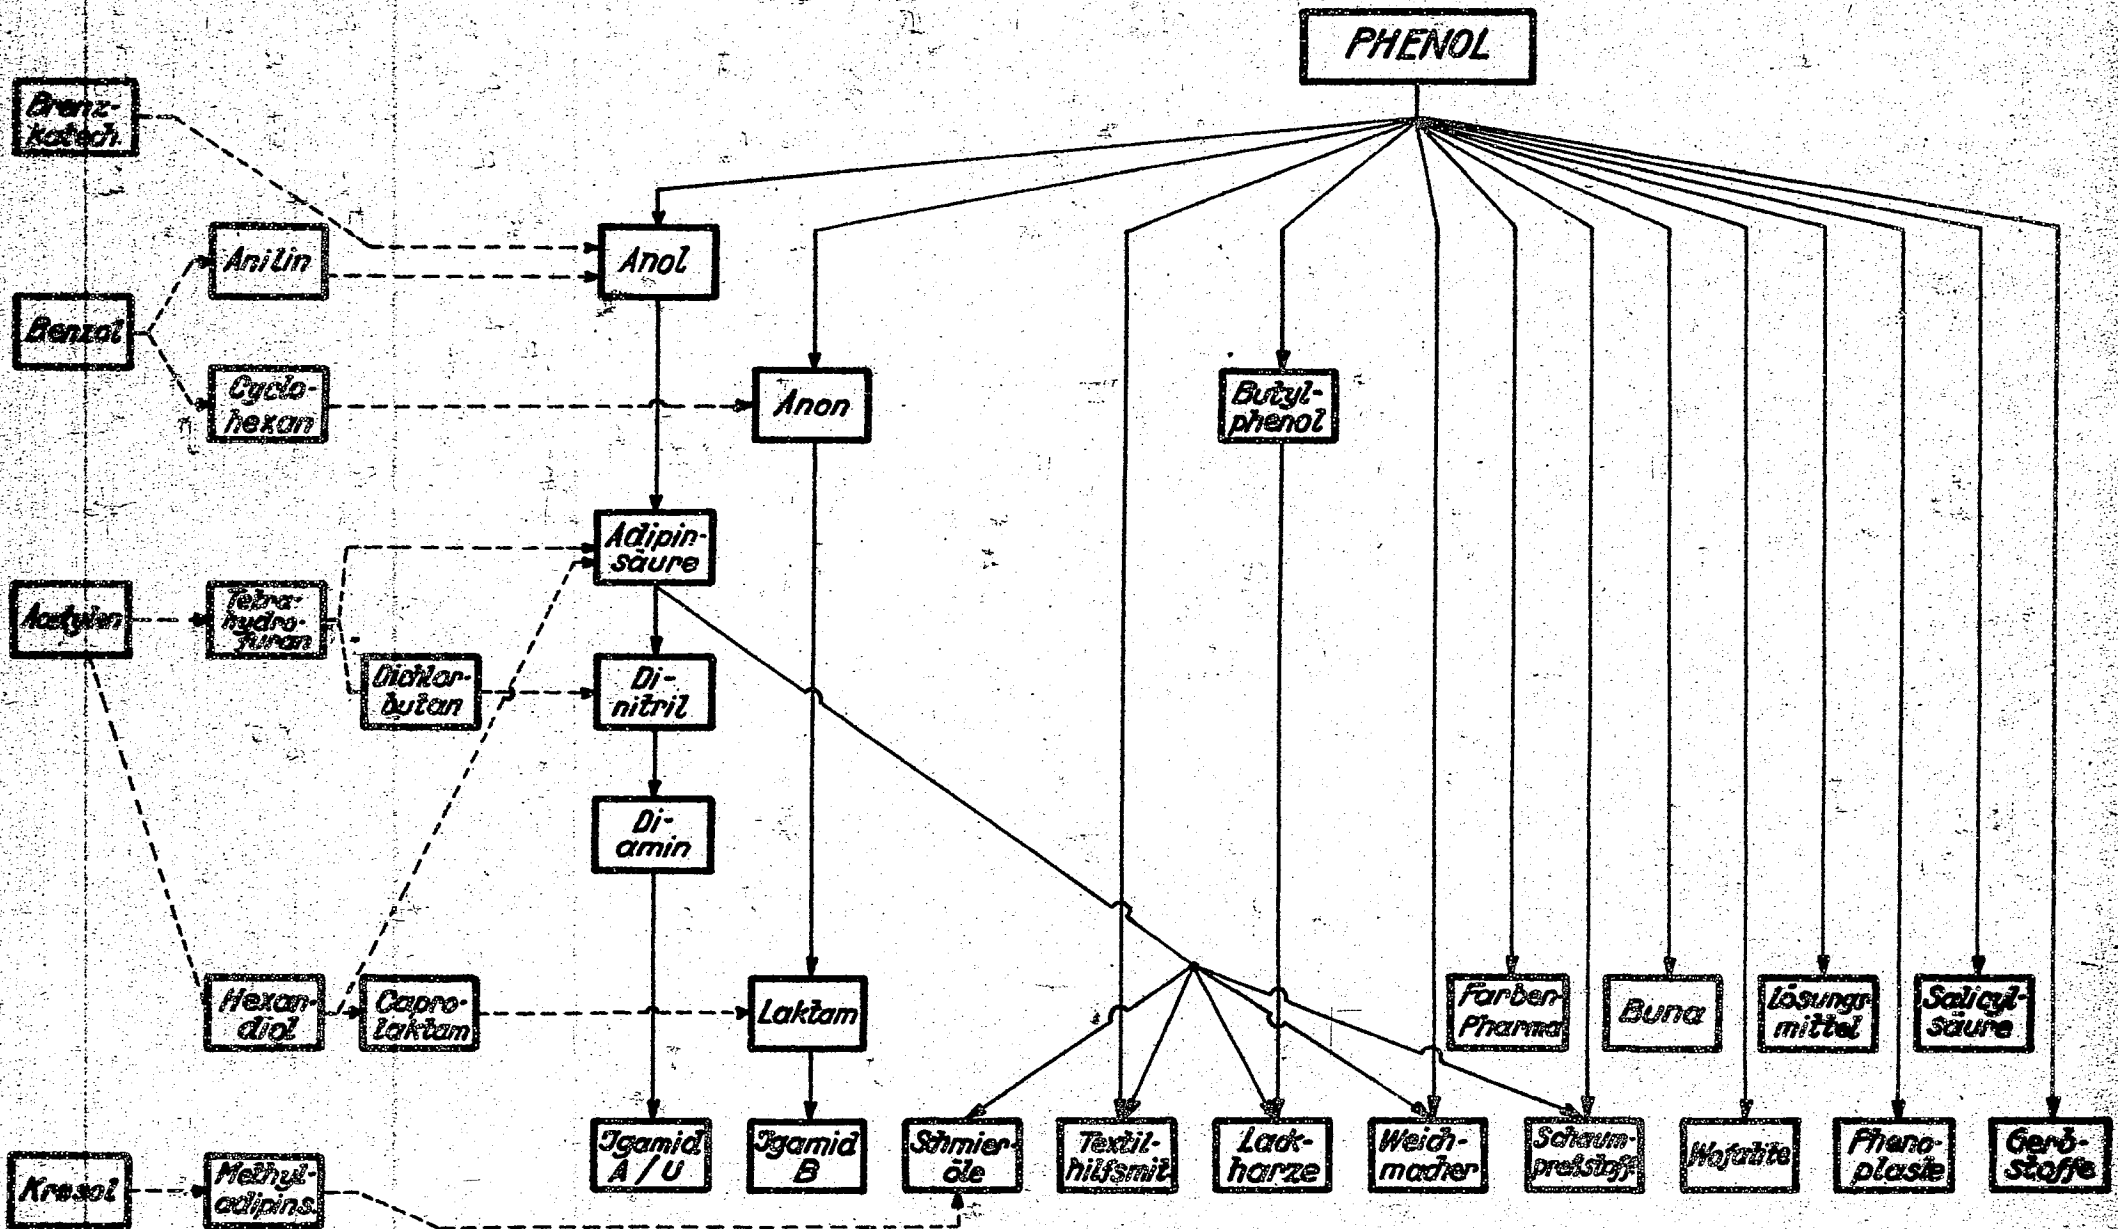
PHENOL

Brenzkatech.

Anilin

Anol

Benzol

Cyclohexan

Anon

Butylphenol

Adipinsäure

Acetylen

Tetrahydrofuran

Dichlorbutan

Dinitril

Diamin

Hexandiol

Caprolaktam

Laktam

Farben Pharma

Buna

Lösungsmittel

Salicylsäure

Igamid A / U

Igamid B

Schmieröle

Textilhilfsmit.

Lackharze

Weichmacher

Schaumpreßstoff

Wofatite

Phenoplaste

Gerbstoffe

Kresol

Methyladipins.